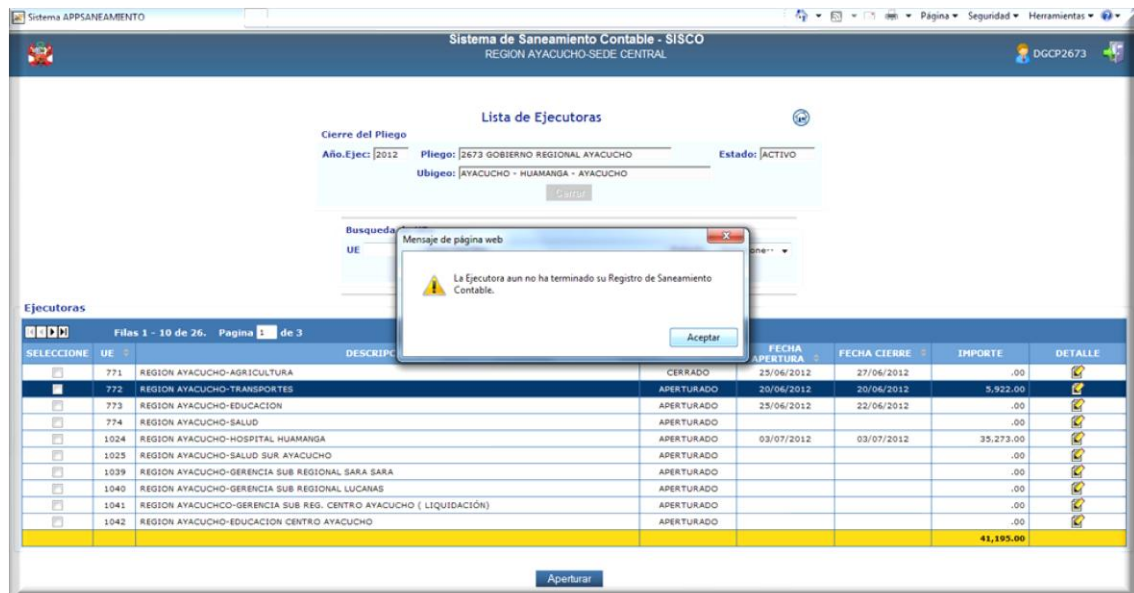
Sistema APPSANEAMIENTO

Página ▾ Seguridad ▾ Herramientas ▾

Sistema de Saneamiento Contable - SISCO
REGION AYACUCHO-SEDE CENTRAL

DGCP2673

Lista de Ejecutoras

Cierre del Pliego

Año.Ejec: 2012 Pliego: 2673 GOBIERNO REGIONAL AYACUCHO Estado: ACTIVO

Ubigeo: AYACUCHO - HUAMANGA - AYACUCHO

Cerrar

Busqueda

UE

Mensaje de página web

La Ejecutora aun no ha terminado su Registro de Saneamiento Contable.

Aceptar

Ejecutoras

Filas 1 - 10 de 26. Pagina 1 de 3

| SELECCIONE | UE | DESCRIPC | | FECHA APERTURA | FECHA CIERRE | IMPORTE | DETALLE |
|---|---|---|---|---|---|---|---|
| | 771 | REGION AYACUCHO-AGRICULTURA | CERRADO | 25/06/2012 | 27/06/2012 | .00 | |
| | 772 | REGION AYACUCHO-TRANSPORTES | APERTURADO | 20/06/2012 | 20/06/2012 | 5,922.00 | |
| | 773 | REGION AYACUCHO-EDUCACION | APERTURADO | 25/06/2012 | 22/06/2012 | .00 | |
| | 774 | REGION AYACUCHO-SALUD | APERTURADO | | | .00 | |
| | 1024 | REGION AYACUCHO-HOSPITAL HUAMANGA | APERTURADO | 03/07/2012 | 03/07/2012 | 35,273.00 | |
| | 1025 | REGION AYACUCHO-SALUD SUR AYACUCHO | APERTURADO | | | .00 | |
| | 1039 | REGION AYACUCHO-GERENCIA SUB REGIONAL SARA SARA | APERTURADO | | | .00 | |
| | 1040 | REGION AYACUCHO-GERENCIA SUB REGIONAL LUCANAS | APERTURADO | | | .00 | |
| | 1041 | REGION AYACUCHCO-GERENCIA SUB REG. CENTRO AYACUCHO ( LIQUIDACIÓN) | APERTURADO | | | .00 | |
| | 1042 | REGION AYACUCHO-EDUCACION CENTRO AYACUCHO | APERTURADO | | | .00 | |
| | | | | | | 41,195.00 | |

Aperturar